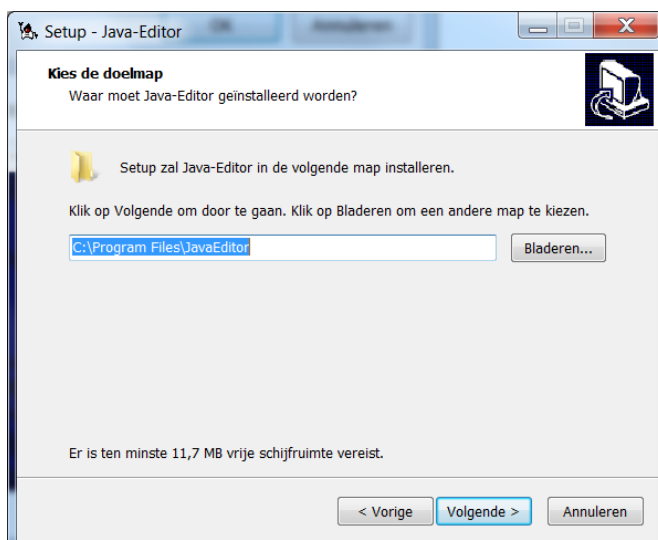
Setup - Java-Editor

Kies de doelmap
Waar moet Java-Editor geïnstalleerd worden?

Setup zal Java-Editor in de volgende map installeren.

Klik op Volgende om door te gaan. Klik op Bladeren om een andere map te kiezen.

C:\Program Files\JavaEditor

Bladeren...

Er is ten minste 11,7 MB vrije schijfruimte vereist.

< Vorige
Volgende >
Annuleren